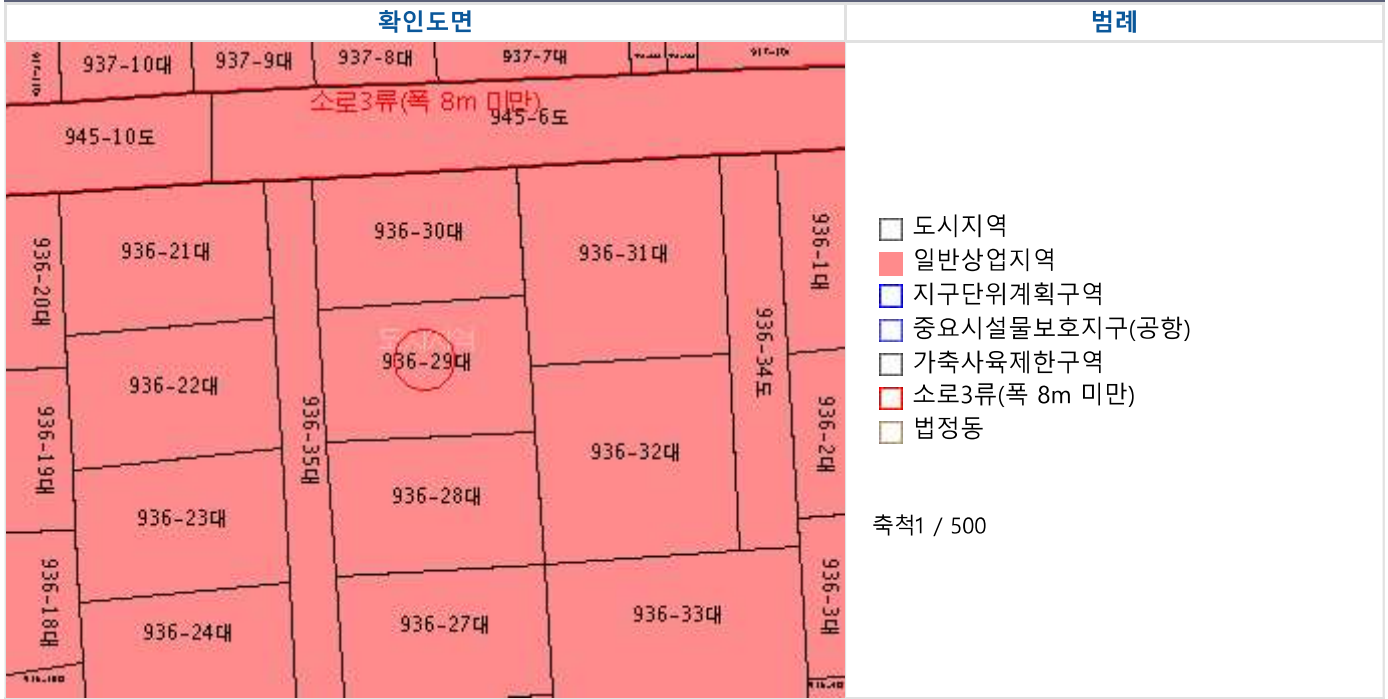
| 확인도면 | 범례 |
|---|---|
| 937-10대 937-9대 937-8대 937-7대 소로3류(폭 8m 미만) 945-10도 945-6도 936-30대 936-21대 936-31대 936-1대 936-20대 936-29대 936-22대 936-34도 936-35대 936-19대 936-2대 936-32대 936-28대 936-23대 936-18대 936-3대 936-33대 936-24대 936-27대 | 도시지역<br>일반상업지역<br>지구단위계획구역<br>중요시설물보호지구(공항)<br>가축사육제한구역<br>소로3류(폭 8m 미만)<br>법정동<br><br>축척1 / 500 |